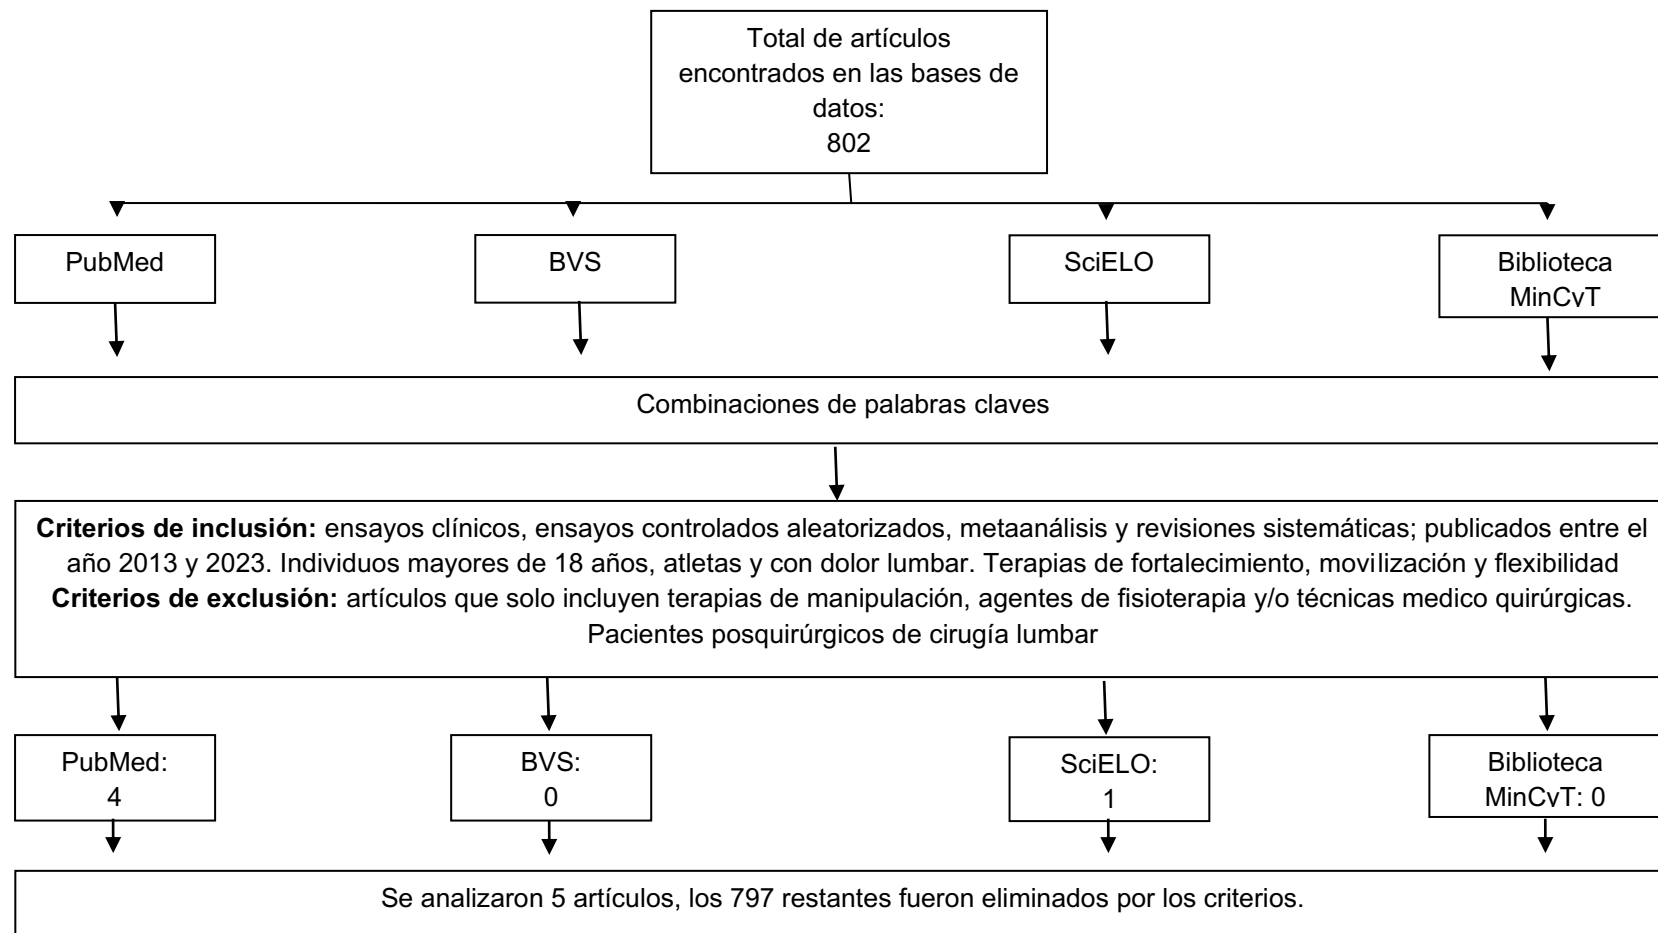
Total de artículos encontrados en las bases de datos:
802

PubMed

BVS

SciELO

Biblioteca MinCvT

Combinaciones de palabras claves

**Criterios de inclusión:** ensayos clínicos, ensayos controlados aleatorizados, metaanálisis y revisiones sistemáticas; publicados entre el año 2013 y 2023. Individuos mayores de 18 años, atletas y con dolor lumbar. Terapias de fortalecimiento, movilización y flexibilidad
**Criterios de exclusión:** artículos que solo incluyen terapias de manipulación, agentes de fisioterapia y/o técnicas medico quirúrgicas. Pacientes posquirúrgicos de cirugía lumbar

PubMed: 4

BVS: 0

SciELO: 1

Biblioteca MinCvT: 0

Se analizaron 5 artículos, los 797 restantes fueron eliminados por los criterios.